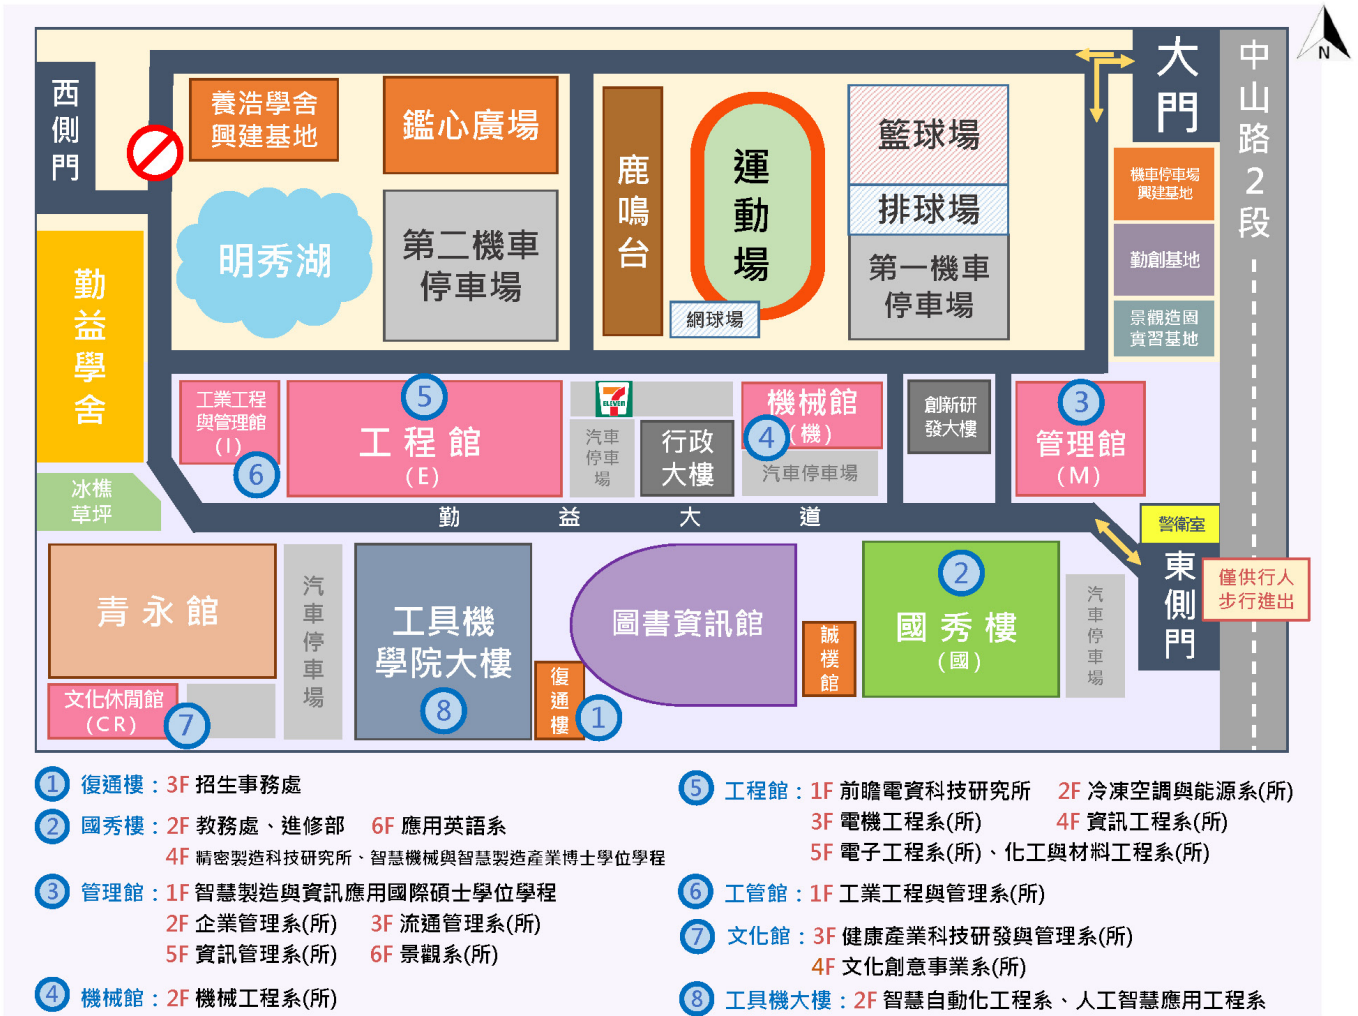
西側門

養浩學舍興建基地

鑑心廣場

明秀湖

第二機車停車場

鹿鳴台

運動場

網球場

籃球場

排球場

第一機車停車場

大門

中山路2段

N

機車停車場興建基地

勤創基地

景觀造園實習基地

勤益學舍

工業工程與管理館(I)

6

5

工程館(E)

ELEVEN

汽車停車場

行政大樓

機械館(機)

4

汽車停車場

創新研發大樓

3

管理館(M)

冰樵草坪

勤 益 大 道

警衛室

東側門

僅供行人步行進出

青永館

文化休閒館(CR)

7

汽車停車場

工具機學院大樓

8

復通樓

1

圖書資訊館

誠樸館

2

國秀樓(國)

汽車停車場

1 復通樓：3F 招生事務處

2 國秀樓：2F 教務處、進修部 6F 應用英語系
4F 精密製造科技研究所、智慧機械與智慧製造產業博士學位學程

3 管理館：1F 智慧製造與資訊應用國際碩士學位學程
2F 企業管理系(所) 3F 流通管理系(所)
5F 資訊管理系(所) 6F 景觀系(所)

4 機械館：2F 機械工程系(所)

5 工程館：1F 前瞻電資科技研究所 2F 冷凍空調與能源系(所)
3F 電機工程系(所) 4F 資訊工程系(所)
5F 電子工程系(所)、化工與材料工程系(所)

6 工管館：1F 工業工程與管理系(所)

7 文化館：3F 健康產業科技研發與管理系(所)
4F 文化創意事業系(所)

8 工具機大樓：2F 智慧自動化工程系、人工智慧應用工程系